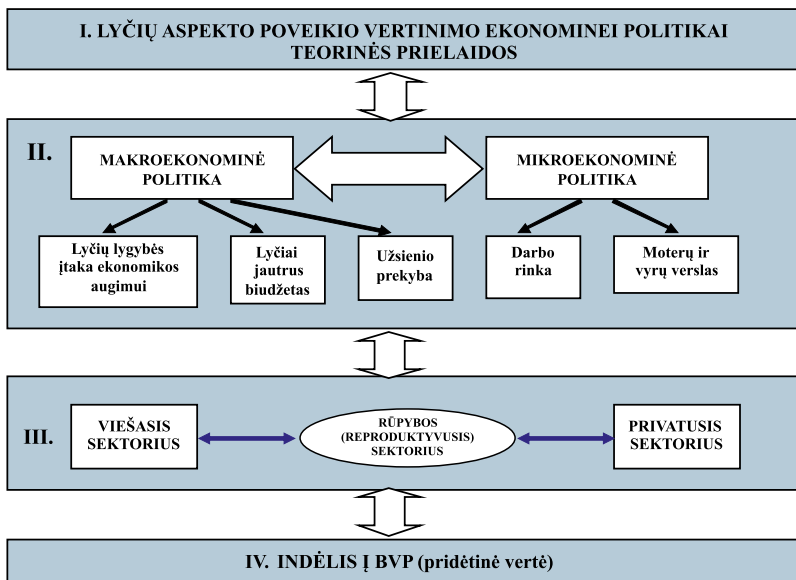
I. LYČIŲ ASPEKTO POVEIKIO VERTINIMO EKONOMINEI POLITIKAI TEORINĖS PRIELAIDOS

II.

MAKROEKONOMINĖ POLITIKA

MIKROEKONOMINĖ POLITIKA

Lyčių lygybės įtaka ekonomikos augimui

Lyčiai jautrus biudžetas

Užsienio prekyba

Darbo rinka

Moterų ir vyrų verslas

III.

VIEŠASIS SEKTORIUS

RŪPYBOS (REPRODUKTYVUSIS) SEKTORIUS

PRIVATUSIS SEKTORIUS

IV. INDĖLIS Į BVP (pridėtinė vertė)